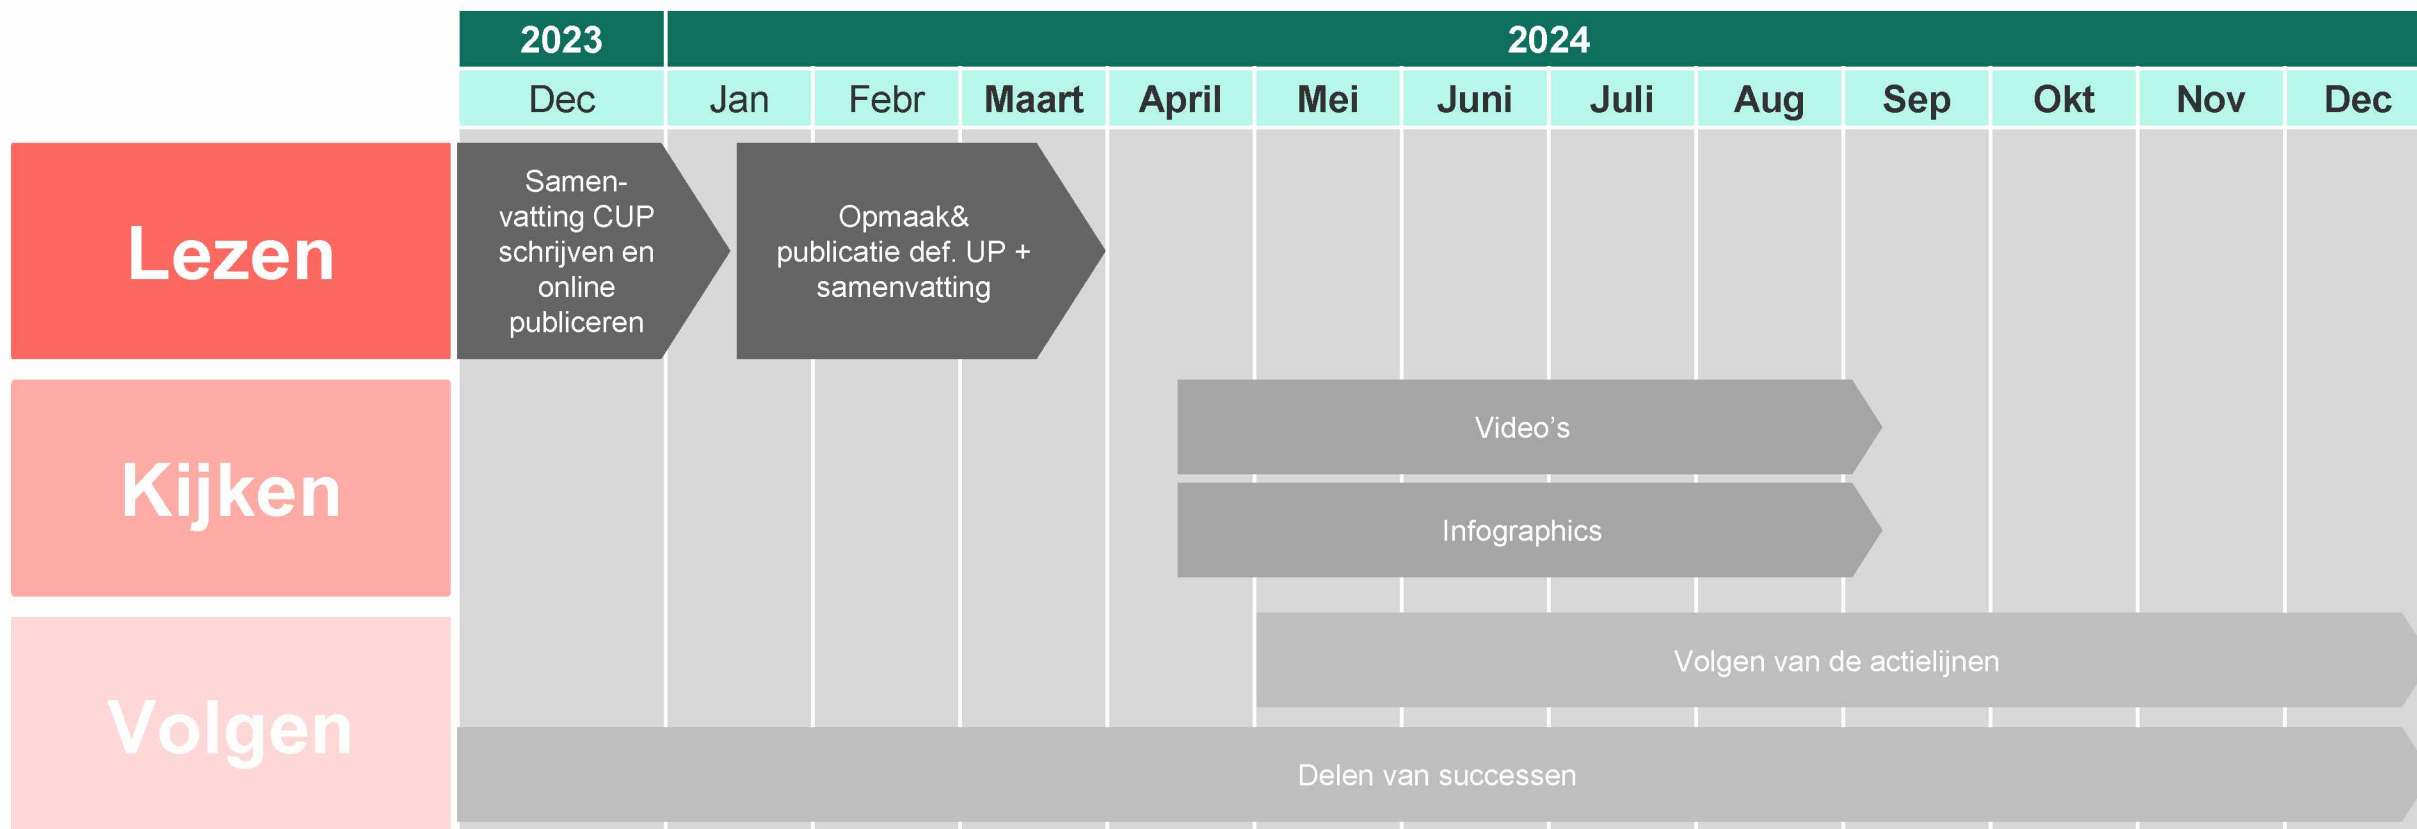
2023
2024

Dec
Jan
Febr
Maart
April
Mei
Juni
Juli
Aug
Sep
Okt
Nov
Dec

Lezen

Samenvatting CUP schrijven en online publiceren

Opmaak& publicatie def. UP + samenvatting

Kijken

Video’s

Infographics

Volgen

Volgen van de actielijnen

Delen van successen